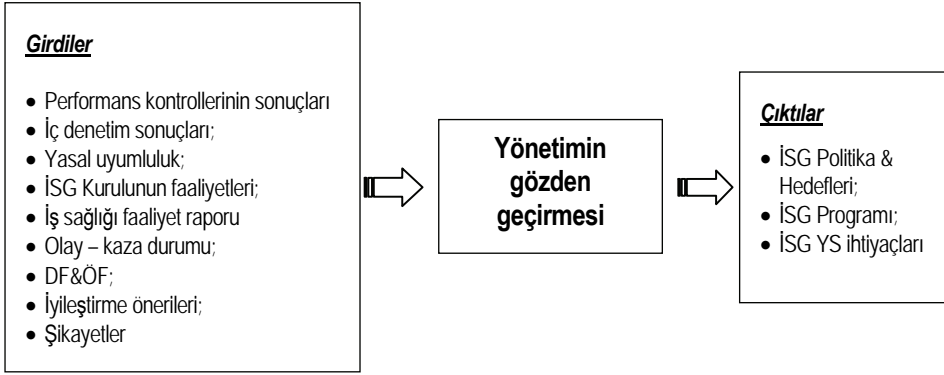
Girdiler

- Performans kontrollerinin sonuçları
- İç denetim sonuçları;
- Yasal uyumluluk;
- İSG Kurulunun faaliyetleri;
- İş sağlığı faaliyet raporu
- Olay – kaza durumu;
- DF&ÖF;
- İyileştirme önerileri;
- Şikayetler

Yönetimin gözden geçirmesi

Çıktılar

- İSG Politika & Hedefleri;
- İSG Programı;
- İSG YS ihtiyaçları